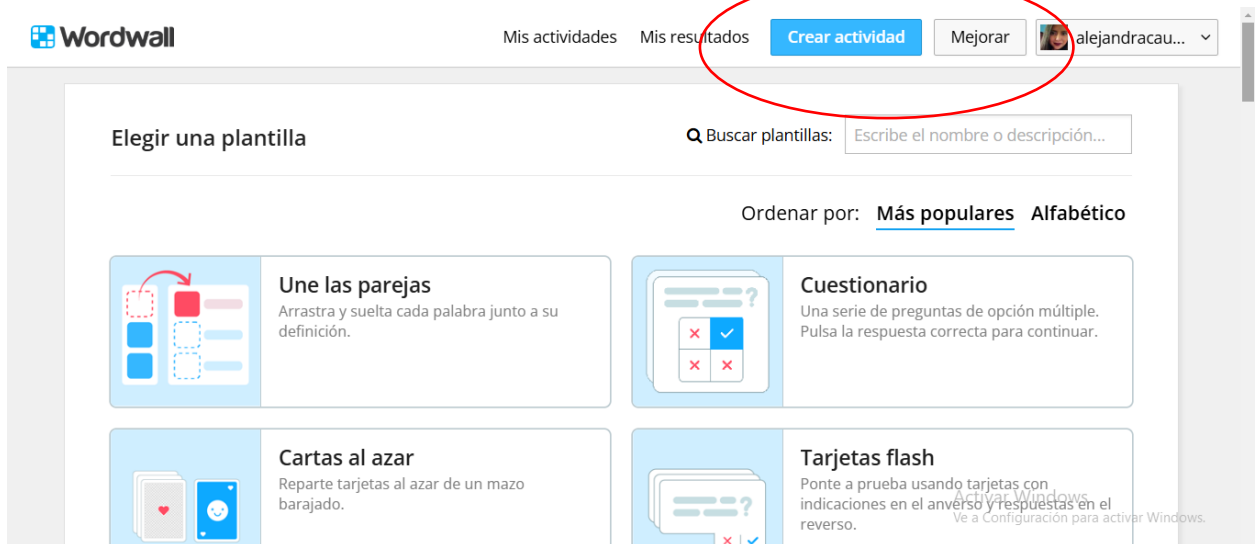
Wordwall

Mis actividades Mis resultados Crear actividad Mejorar alejandracau...

Elegir una plantilla

Buscar plantillas: Escribe el nombre o descripción...

Ordenar por: Más populares Alfabético

Une las parejas
Arrastra y suelta cada palabra junto a su definición.

Cuestionario
Una serie de preguntas de opción múltiple. Pulsa la respuesta correcta para continuar.

Cartas al azar
Reparte tarjetas al azar de un mazo barajado.

Tarjetas flash
Ponte a prueba usando tarjetas con indicaciones en el anverso y respuestas en el reverso.

Activar Windows
Ve a Configuración para activar Windows.